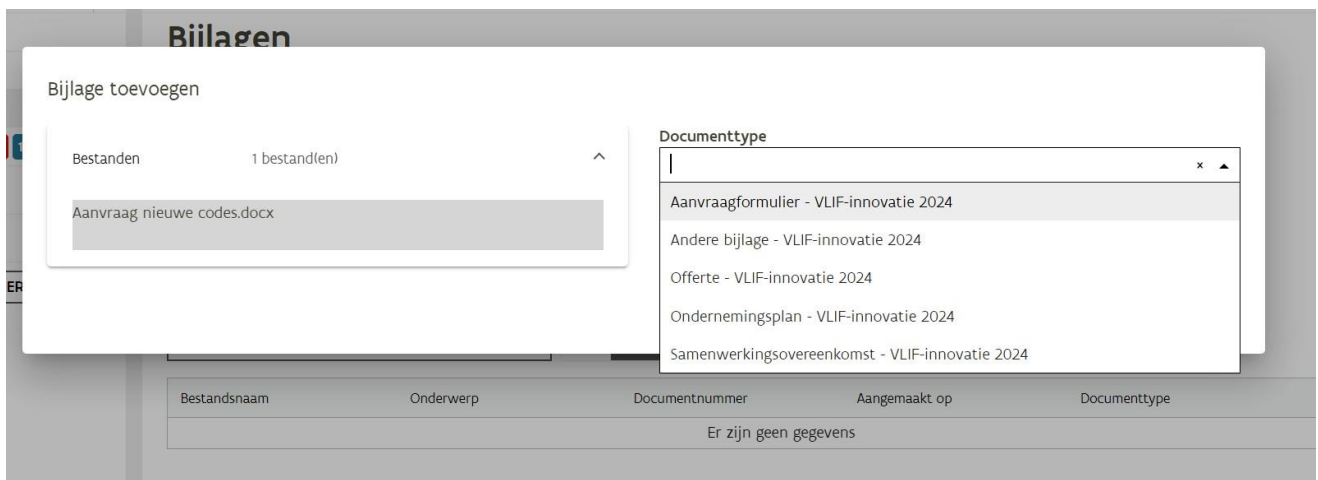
Bijlagen

Bijlage toevoegen

Bestanden 1 bestand(en)

Aanvraag nieuwe codes.docx

Documenttype

×

Aanvraagformulier - VLIF-innovatie 2024

Andere bijlage - VLIF-innovatie 2024

Offerte - VLIF-innovatie 2024

Ondernemingsplan - VLIF-innovatie 2024

Samenwerkingsovereenkomst - VLIF-innovatie 2024

ER

| Bestandsnaam | Onderwerp | Documentnummer | Aangemaakt op | Documenttype |
|---|---|---|---|---|
| Er zijn geen gegevens | | | | |